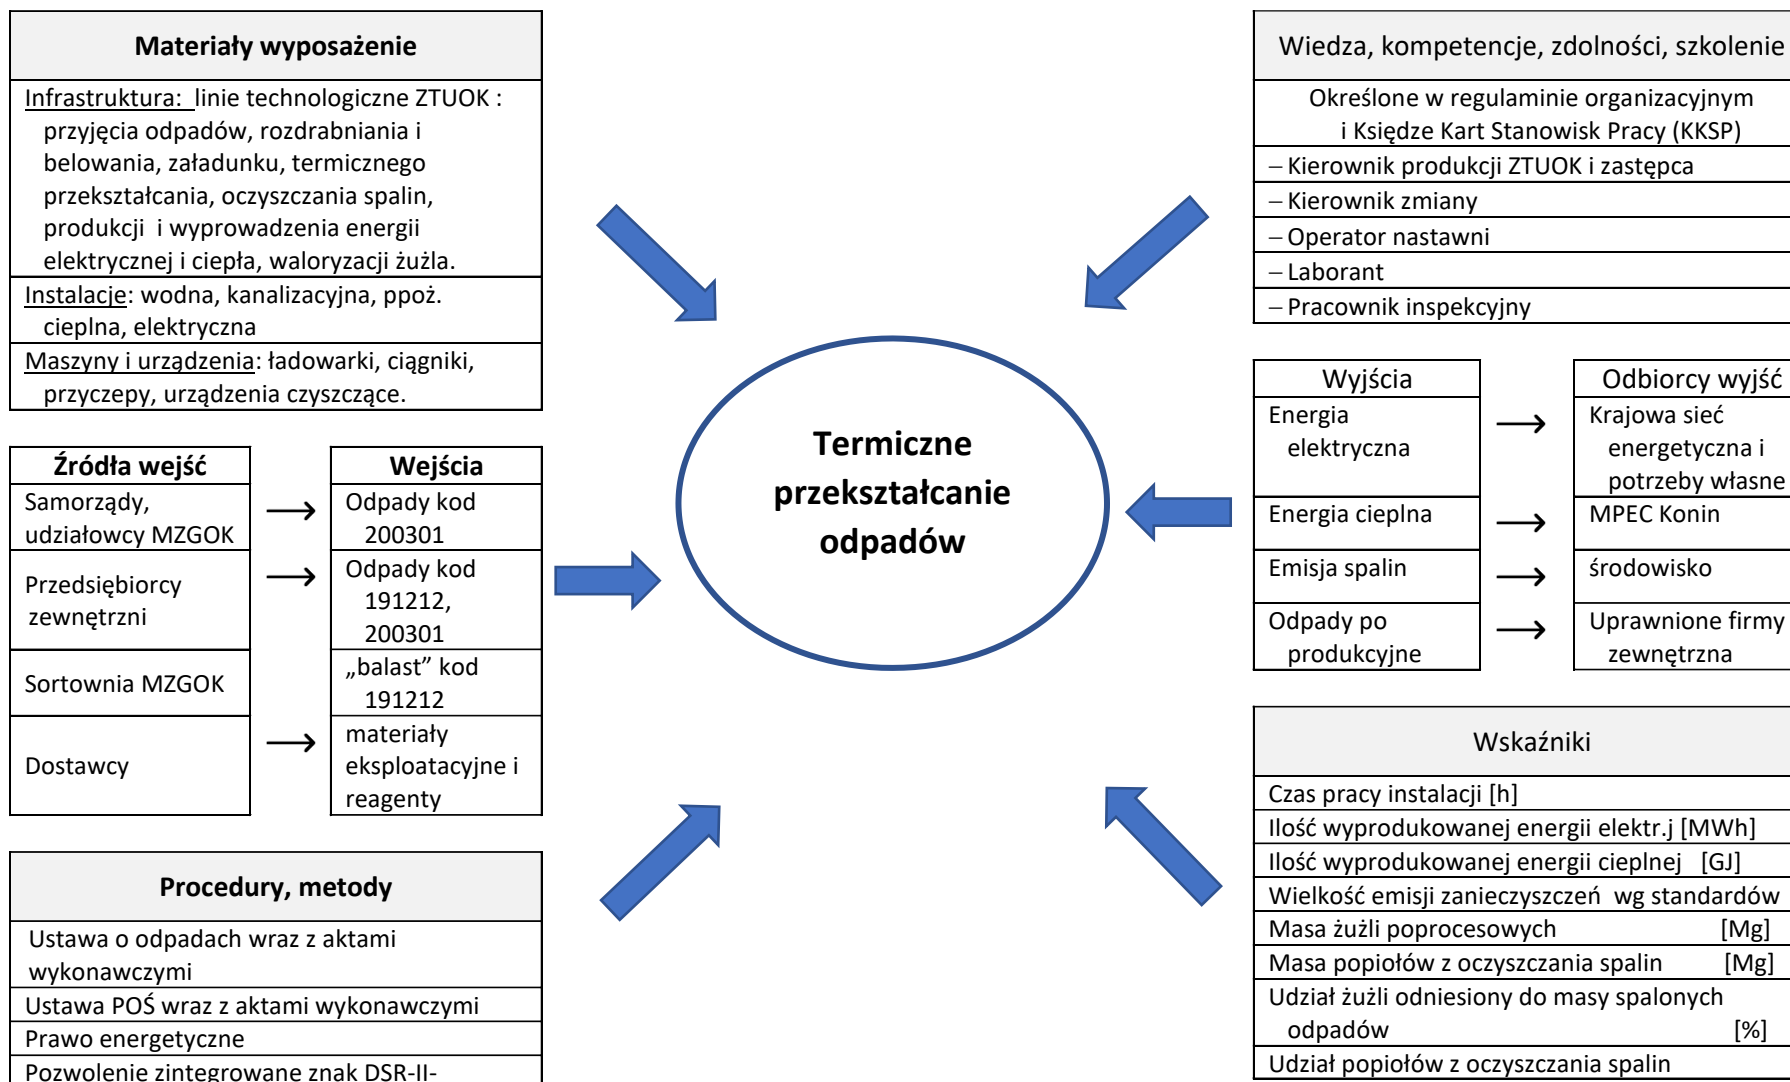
Materiały wyposażenie

Infrastruktura: linie technologiczne ZTUOK : przyjęcia odpadów, rozdrabniania i belowania, załadunku, termicznego przekształcania, oczyszczania spalin, produkcji i wyprowadzenia energii elektrycznej i ciepła, waloryzacji żużla.

Instalacje: wodna, kanalizacyjna, ppoż. cieplna, elektryczna

Maszyny i urządzenia: ładowarki, ciągniki, przyczepy, urządzenia czyszczące.

Wiedza, kompetencje, zdolności, szkolenie

Określone w regulaminie organizacyjnym i Księdze Kart Stanowisk Pracy (KKSP)

– Kierownik produkcji ZTUOK i zastępca
– Kierownik zmiany
– Operator nastawni
– Laborant
– Pracownik inspekcyjny

Termiczne przekształcanie odpadów

| Źródła wejść | | Wejścia |
|---|---|---|
| Samorządy, udziałowcy MZGOK | → | Odpady kod 200301 |
| Przedsiębiorcy zewnętrzni | → | Odpady kod 191212, 200301 |
| Sortownia MZGOK | | „balast” kod 191212 |
| Dostawcy | → | materiały eksploatacyjne i reagenty |

| Wyjścia | | Odbiorcy wyjść |
|---|---|---|
| Energia elektryczna | → | Krajowa sieć energetyczna i potrzeby własne |
| Energia cieplna | → | MPEC Konin |
| Emisja spalin | → | środowisko |
| Odpady po produkcyjne | → | Uprawnione firmy zewnętrzna |

Procedury, metody

Ustawa o odpadach wraz z aktami wykonawczymi
Ustawa POŚ wraz z aktami wykonawczymi
Prawo energetyczne
Pozwolenie zintegrowane znak DSR-II-

Wskaźniki

Czas pracy instalacji [h]
Ilość wyprodukowanej energii elektr.j [MWh]
Ilość wyprodukowanej energii cieplnej [GJ]
Wielkość emisji zanieczyszczeń wg standardów
Masa żużli poprocesowych [Mg]
Masa popiołów z oczyszczania spalin [Mg]
Udział żużli odniesiony do masy spalonych odpadów [%]
Udział popiołów z oczyszczania spalin